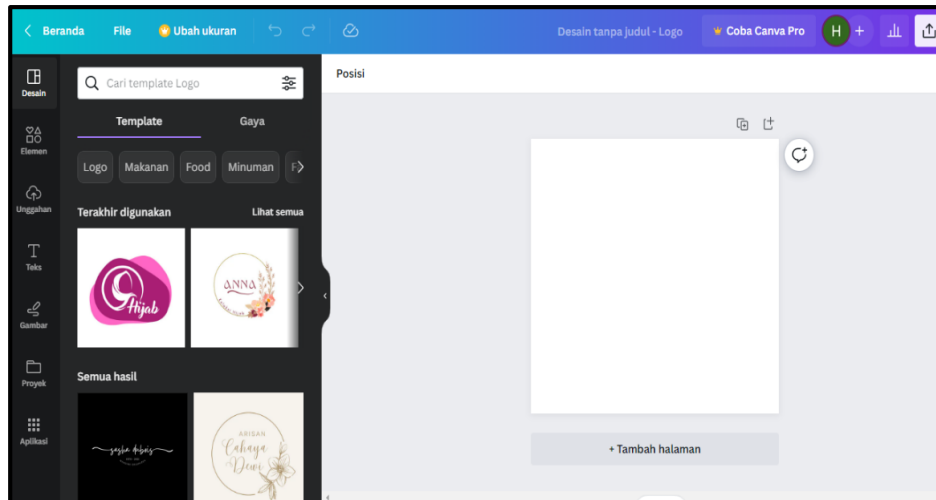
Beranda File Ubah ukuran Desain tanpa judul - Logo Coba Canva Pro H +

Desain
Elemen
Unggahan
Teks
Gambar
Proyek
Aplikasi

Cari template Logo

Template Gaya

Logo Makanan Food Minuman F

Terakhir digunakan Lihat semua

Hijab

ANNA

Semua hasil

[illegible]

ARISAN
Cahaya
Dewi

Posisi

+ Tambah halaman